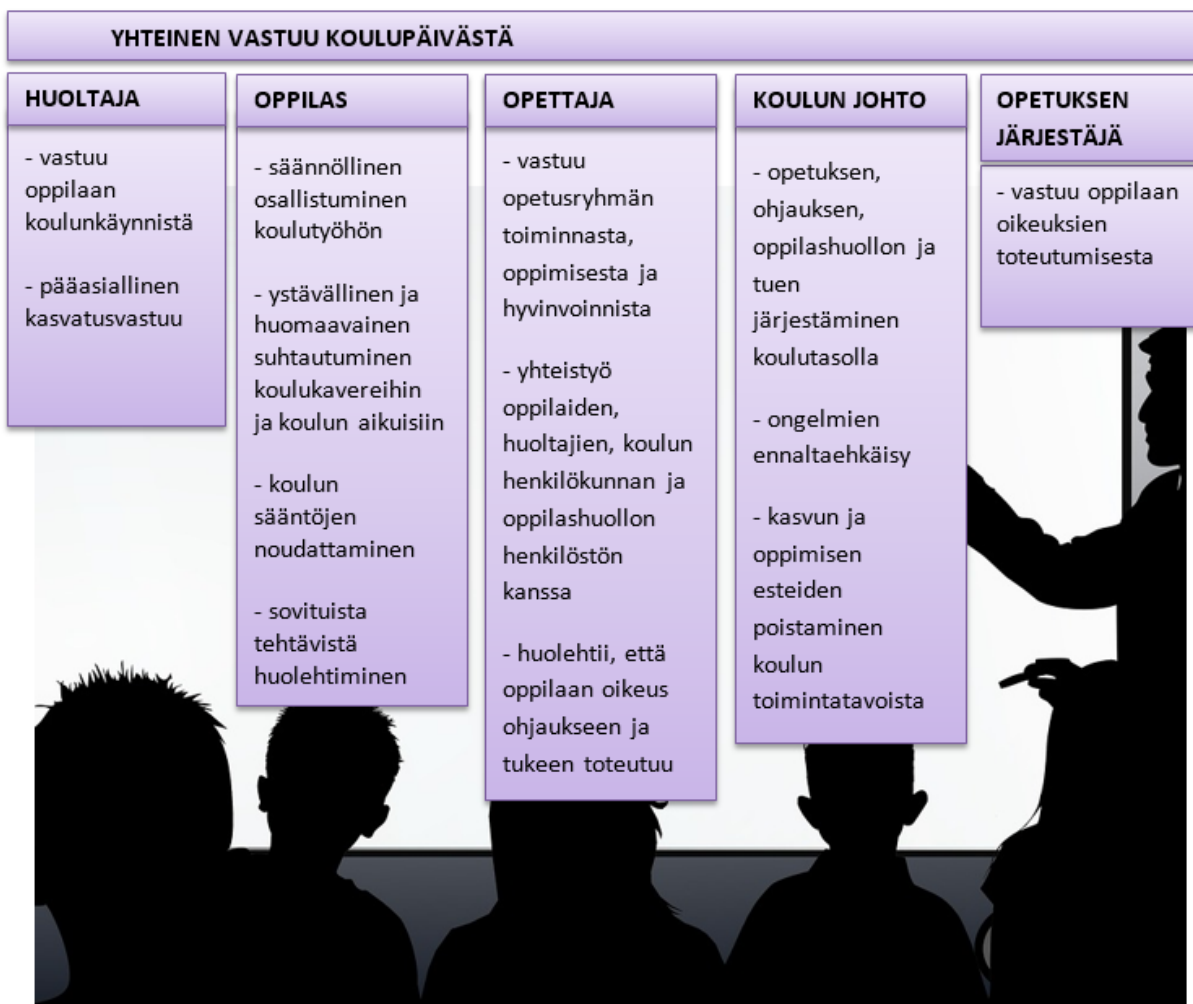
YHTEINEN VASTUU KOULUPÄIVÄSTÄ

HUOLTAJA

- vastuu oppilaan koulunkäynnistä

- pääasiallinen kasvatusvastuu

OPPILAS

- säännöllinen osallistuminen koulutyöhön

- ystävällinen ja huomaavainen suhtautuminen koulukavereihin ja koulun aikuisiin

- koulun sääntöjen noudattaminen

- sovituista tehtävistä huolehtiminen

OPETTAJA

- vastuu opetusryhmän toiminnasta, oppimisesta ja hyvinvoinnista

- yhteistyö oppilaiden, huoltajien, koulun henkilökunnan ja oppilashuollon henkilöstön kanssa

- huolehtii, että oppilaan oikeus ohjaukseen ja tukeen toteutuu

KOULUN JOHTO

- opetuksen, ohjauksen, oppilashuollon ja tuen järjestäminen koulutasolla

- ongelmien ennaltaehkäisy

- kasvun ja oppimisen esteiden poistaminen koulun toimintatavoista

OPETUKSEN JÄRJESTÄJÄ

- vastuu oppilaan oikeuksien toteutumisesta